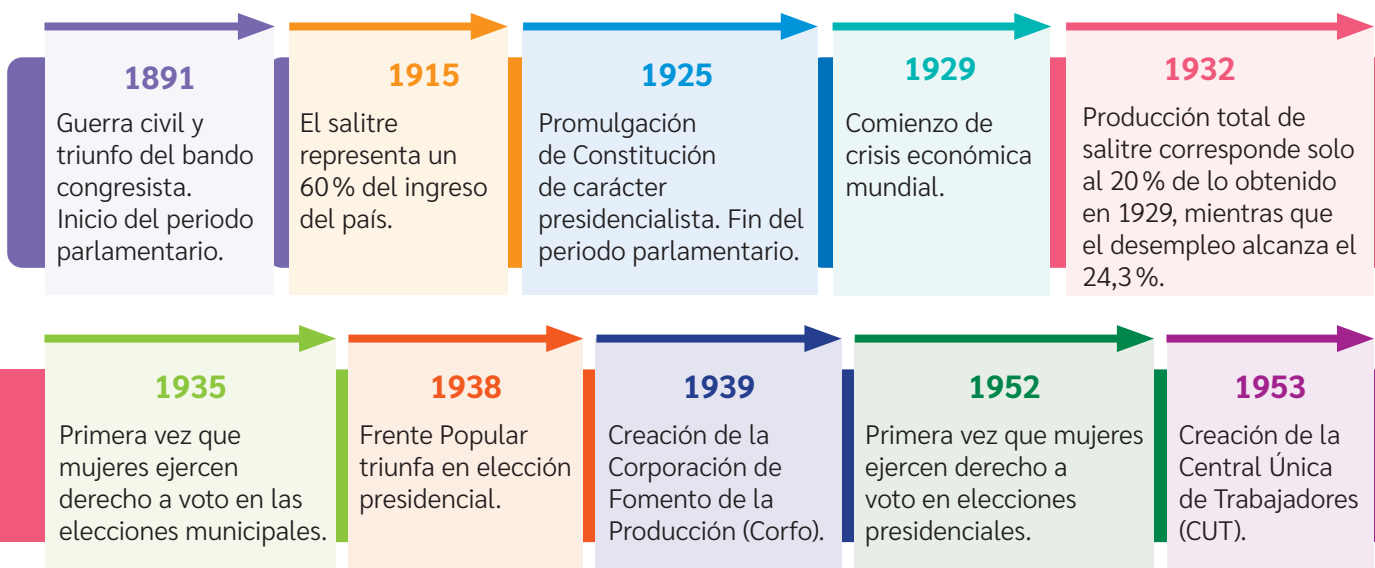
1891

Guerra civil y triunfo del bando congresista. Inicio del periodo parlamentario.

1915

El salitre representa un 60 % del ingreso del país.

1925

Promulgación de Constitución de carácter presidencialista. Fin del periodo parlamentario.

1929

Comienzo de crisis económica mundial.

1932

Producción total de salitre corresponde solo al 20 % de lo obtenido en 1929, mientras que el desempleo alcanza el 24,3 %.

1935

Primera vez que mujeres ejercen derecho a voto en las elecciones municipales.

1938

Frente Popular triunfa en elección presidencial.

1939

Creación de la Corporación de Fomento de la Producción (Corfo).

1952

Primera vez que mujeres ejercen derecho a voto en elecciones presidenciales.

1953

Creación de la Central Única de Trabajadores (CUT).